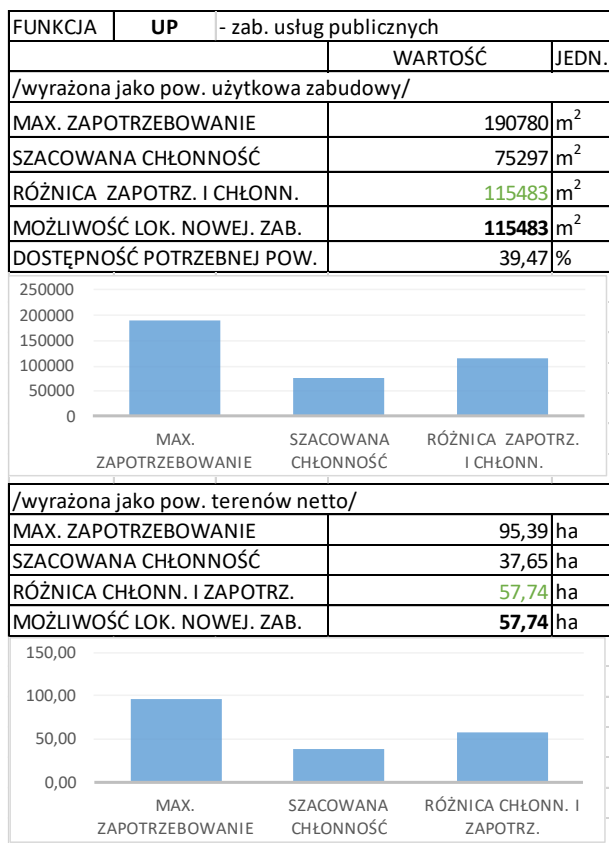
| FUNKCJA | UP | - zab. usług publicznych | |
|---|---|---|---|
| | | WARTOŚĆ | JEDN. |

/wyrażona jako pow. użytkowa zabudowy/

| | | |
|---|---|---|
| MAX. ZAPOTRZEBOWANIE | 190780 | $m^2$ |
| SZACOWANA CHŁONNOŚĆ | 75297 | $m^2$ |
| RÓŻNICA ZAPOTRZ. I CHŁONN. | 115483 | $m^2$ |
| MOŻLIWOŚĆ LOK. NOWEJ. ZAB. | **115483** | $m^2$ |
| DOSTĘPNOŚĆ POTRZEBNEJ POW. | 39,47 | % |

250000
200000
150000
100000
50000
0
MAX. ZAPOTRZEBOWANIE
SZACOWANA CHŁONNOŚĆ
RÓŻNICA ZAPOTRZ. I CHŁONN.

/wyrażona jako pow. terenów netto/

| | | |
|---|---|---|
| MAX. ZAPOTRZEBOWANIE | 95,39 | ha |
| SZACOWANA CHŁONNOŚĆ | 37,65 | ha |
| RÓŻNICA CHŁONN. I ZAPOTRZ. | 57,74 | ha |
| MOŻLIWOŚĆ LOK. NOWEJ. ZAB. | **57,74** | ha |

150,00
100,00
50,00
0,00
MAX. ZAPOTRZEBOWANIE
SZACOWANA CHŁONNOŚĆ
RÓŻNICA CHŁONN. I ZAPOTRZ.